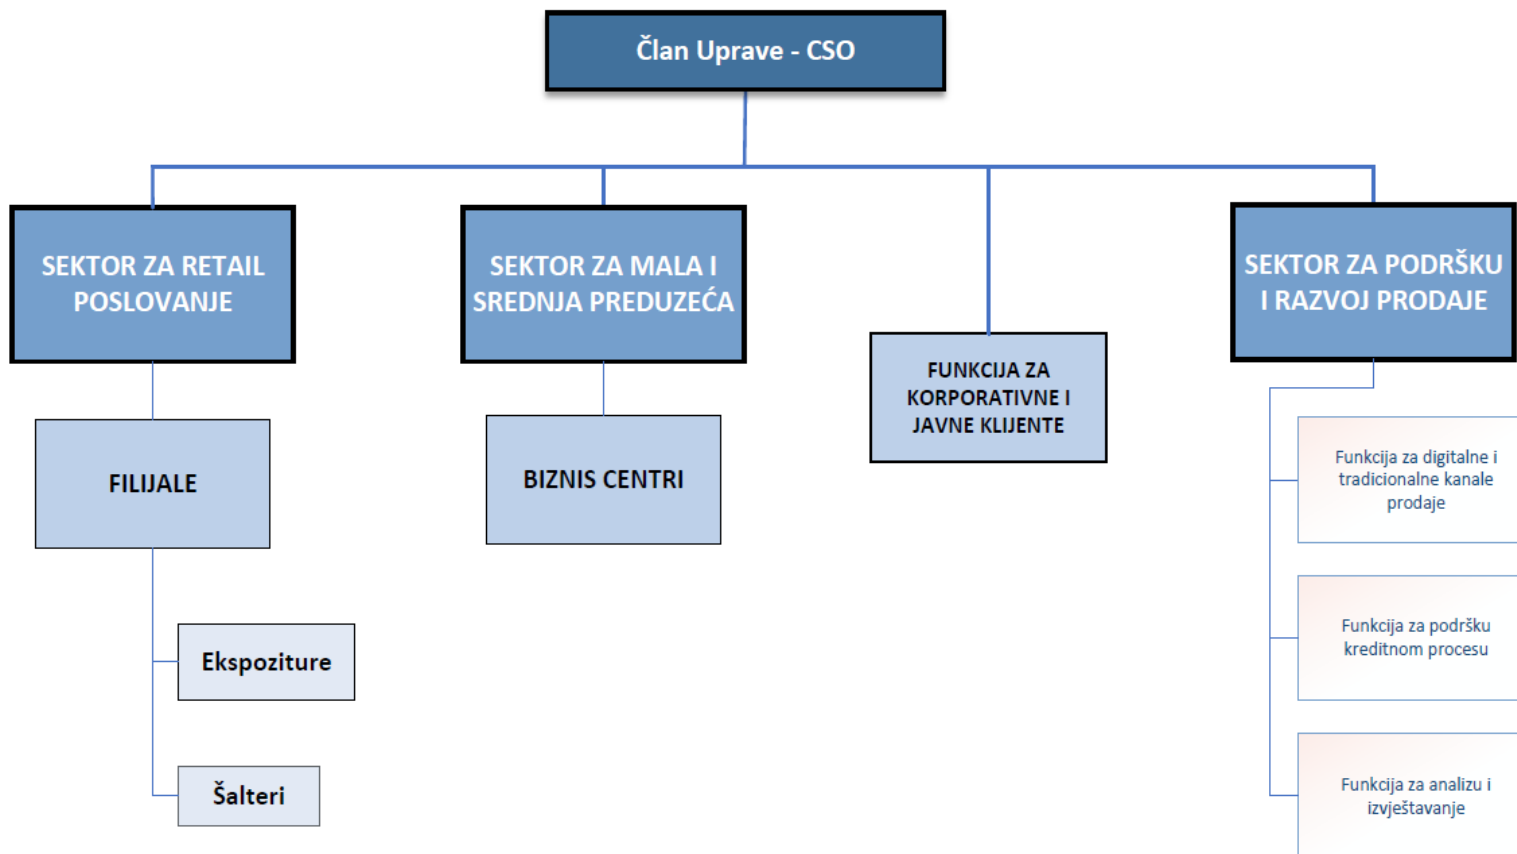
Član Uprave - CSO

SEKTOR ZA RETAIL POSLOVANJE

SEKTOR ZA MALA I SREDNJA PREDUZEĆA

FUNKCIJA ZA KORPORATIVNE I JAVNE KLIJENTE

SEKTOR ZA PODRŠKU I RAZVOJ PRODAJE

FILIJALE

BIZNIS CENTRI

Funkcija za digitalne i tradicionalne kanale prodaje

Ekspoziture

Funkcija za podršku kreditnom procesu

Šalteri

Funkcija za analizu i izvještavanje